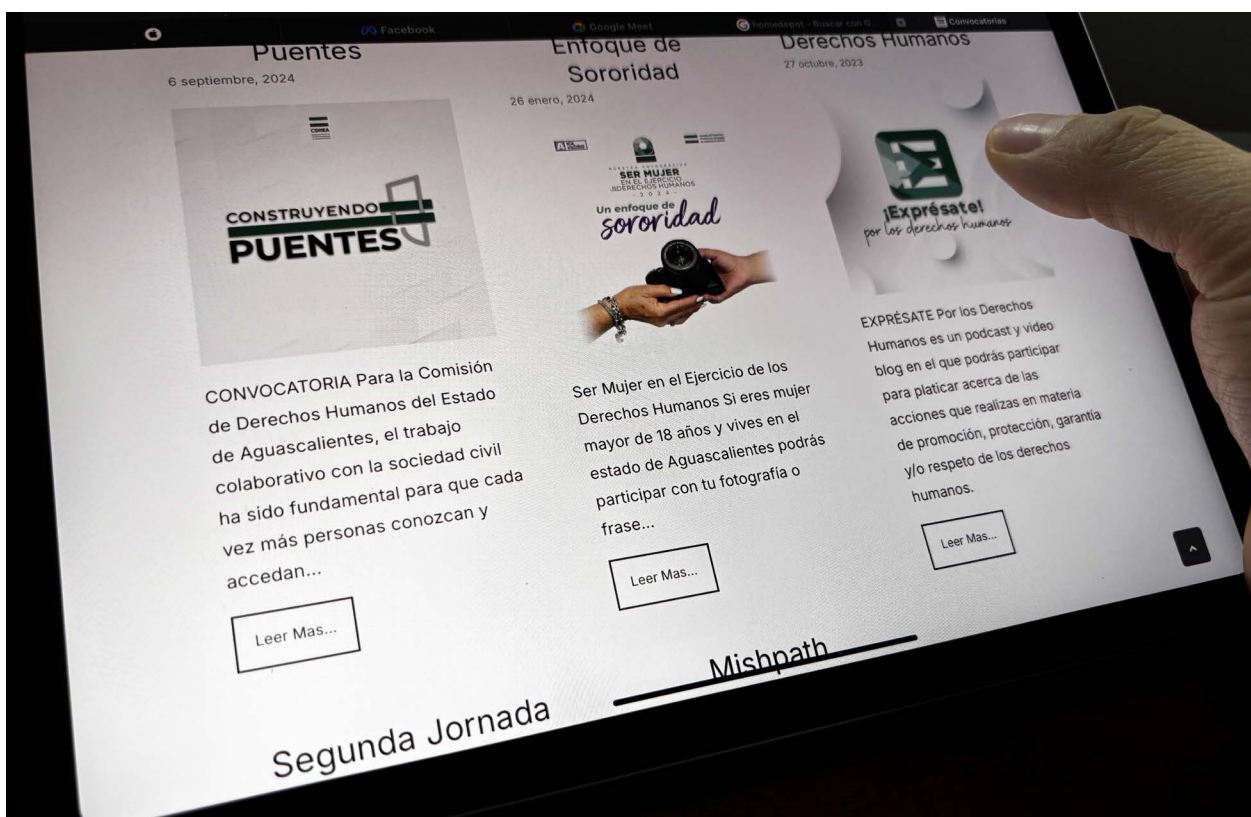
Facebook Google Meet homedepot - Buscar con G... Convocatorias

Puentes
6 septiembre, 2024

CDHEA

CONSTRUYENDO PUENTES

CONVOCATORIA Para la Comisión de Derechos Humanos del Estado de Aguascalientes, el trabajo colaborativo con la sociedad civil ha sido fundamental para que cada vez más personas conozcan y accedan...

Leer Mas...

Enfoque de Sororidad
26 enero, 2024

SER MUJER EN EL EJERCICIO DE LOS DERECHOS HUMANOS
2024
Un enfoque de sororidad

Ser Mujer en el Ejercicio de los Derechos Humanos Si eres mujer mayor de 18 años y vives en el estado de Aguascalientes podrás participar con tu fotografía o frase...

Leer Mas...

Derechos Humanos
27 octubre, 2023

¡Exprésate! por los derechos humanos

EXPRÉSATE Por los Derechos Humanos es un podcast y video blog en el que podrás participar para platicar acerca de las acciones que realizas en materia de promoción, protección, garantía y/o respeto de los derechos humanos.

Leer Mas...

Segunda Jornada

Mishpath